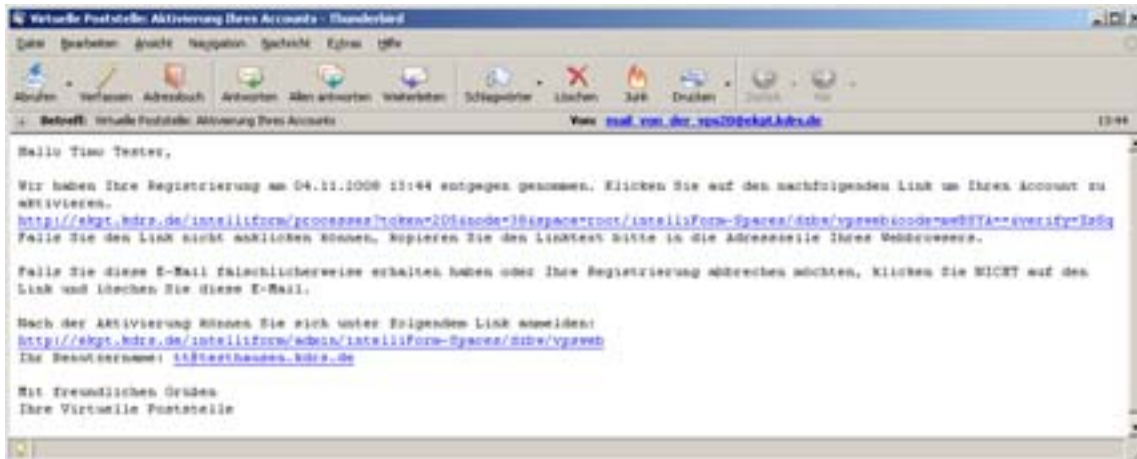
Virtuelle Poststelle: Aktivierung Ihres Accounts - Thunderbird

Datei Bearbeiten Ansicht Navigation Nachricht Extras Hilfe

Abrufen Verfassen Adressbuch Antworten Allen antworten Weiterleiten Schlagwörter Löschen Junk Drucken Zurück Vor

Betreff: Virtuelle Poststelle: Aktivierung Ihres Accounts Von: mail_von_der_vps20@ekpt.kdrs.de 13:44

Hallo Timo Tester,

Wir haben Ihre Registrierung am 04.11.2008 13:44 entgegen genommen. Klicken Sie auf den nachfolgenden Link um Ihren Account zu aktivieren.
http://ekpt.kdrs.de/intelliform/processes?token=20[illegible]code=38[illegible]space=root/intelliForm-Spaces/dsbe/vpsweb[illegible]code=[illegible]verify=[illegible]
Falls Sie den Link nicht anklicken können, kopieren Sie den Linktext bitte in die Adresszeile Ihres Webbrowsers.

Falls Sie diese E-Mail fälschlicherweise erhalten haben oder Ihre Registrierung abbrechen möchten, klicken Sie NICHT auf den Link und löschen Sie diese E-Mail.

Nach der Aktivierung können Sie sich unter folgendem Link anmelden:
http://ekpt.kdrs.de/intelliform/admin/intelliForm-Spaces/dsbe/vpsweb
Ihr Benutzername: tt@testhausen.kdrs.de

Mit freundlichen Grüßen
Ihre Virtuelle Poststelle